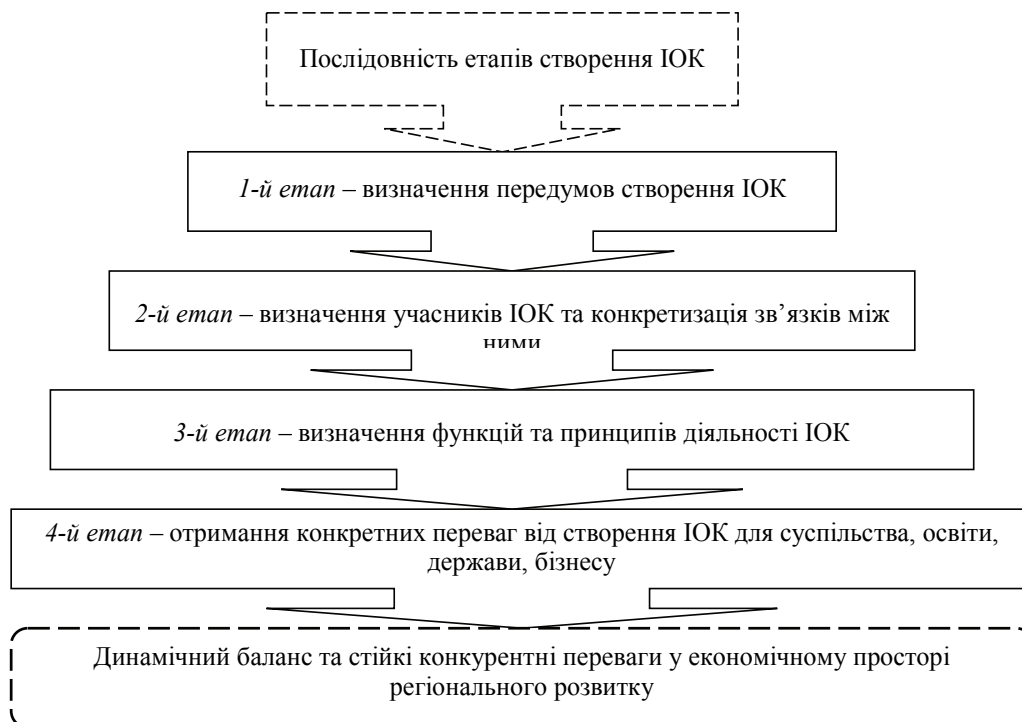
Послідовність етапів створення ІОК

*1-й етап* – визначення передумов створення ІОК

*2-й етап* – визначення учасників ІОК та конкретизація зв'язків між ними

*3-й етап* – визначення функцій та принципів діяльності ІОК

*4-й етап* – отримання конкретних переваг від створення ІОК для суспільства, освіти, держави, бізнесу

Динамічний баланс та стійкі конкурентні переваги у економічному просторі регіонального розвитку